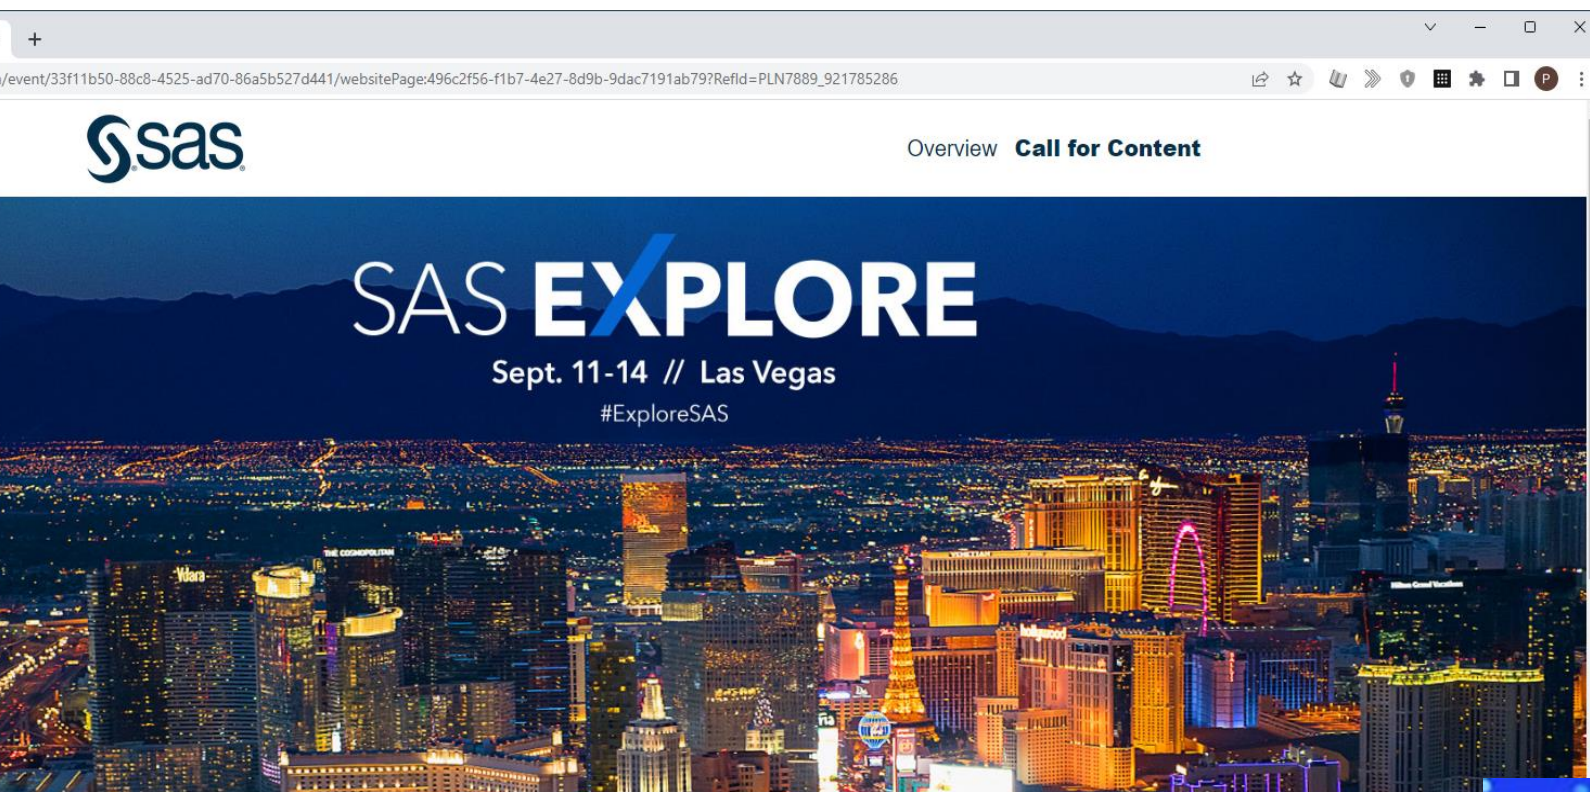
+

/event/33f11b50-88c8-4525-ad70-86a5b527d441/websitePage:496c2f56-f1b7-4e27-8d9b-9dac7191ab79?RefId=PLN7889_921785286

P

sas

Overview Call for Content

SAS EXPLORE

Sept. 11-14 // Las Vegas

#ExploreSAS

THE COSMOPOLITAN

Vdara

VENETIAN

Hollywood